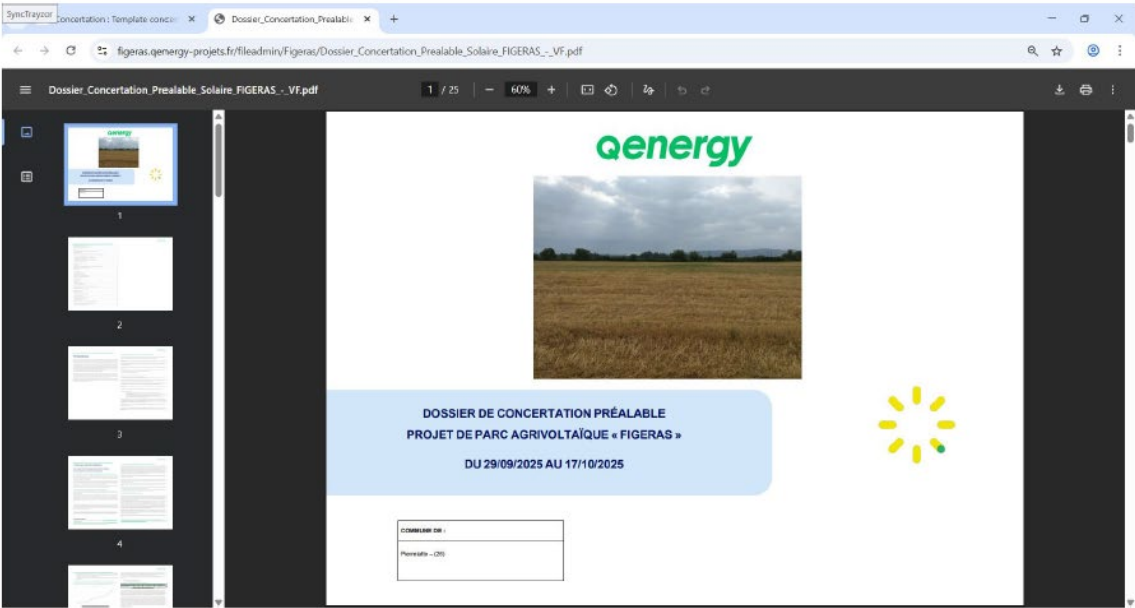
SyncTrayzor Concertation : Template concer ×

Dossier_Concertation_Prealable ×

+

figeras.qenergy-projets.fr/fileadmin/Figeras/Dossier_Concertation_Prealable_Solaire_FIGERAS_-_VF.pdf

Dossier_Concertation_Prealable_Solaire_FIGERAS_-_VF.pdf

1 / 25

60%

1

2

3

4

qenergy

DOSSIER DE CONCERTATION PRÉALABLE

PROJET DE PARC AGRIVOLTAÏQUE « FIGERAS »

DU 29/09/2025 AU 17/10/2025

COMMUNE DE :

Pierrelatte – (26)